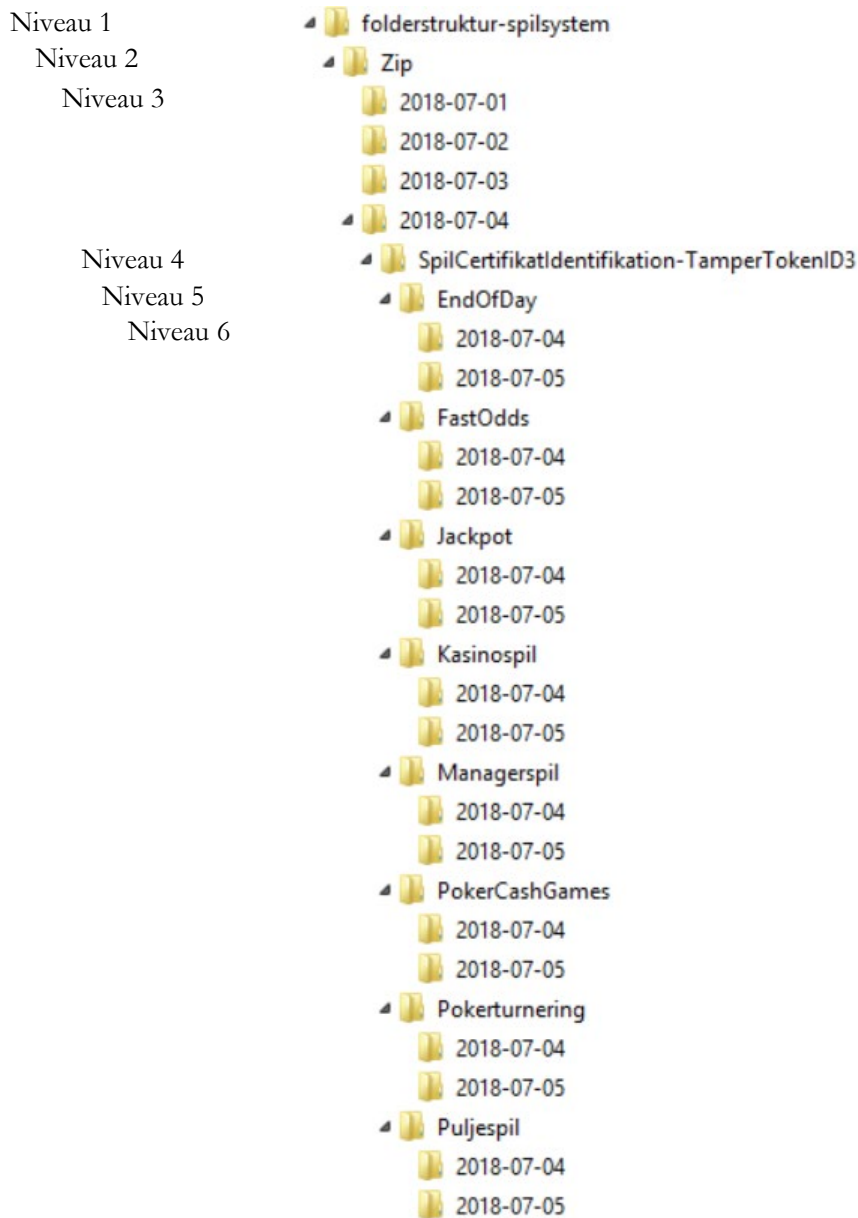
Niveau 1
Niveau 2
Niveau 3
Niveau 4
Niveau 5
Niveau 6

folderstruktur-spilsystem
Zip
2018-07-01
2018-07-02
2018-07-03
2018-07-04
SpilCertifikatIdentifikation-TamperTokenID3
EndOfDay
2018-07-04
2018-07-05
FastOdds
2018-07-04
2018-07-05
Jackpot
2018-07-04
2018-07-05
Kasinospil
2018-07-04
2018-07-05
Managerspil
2018-07-04
2018-07-05
PokerCashGames
2018-07-04
2018-07-05
Pokerturnering
2018-07-04
2018-07-05
Puljespil
2018-07-04
2018-07-05